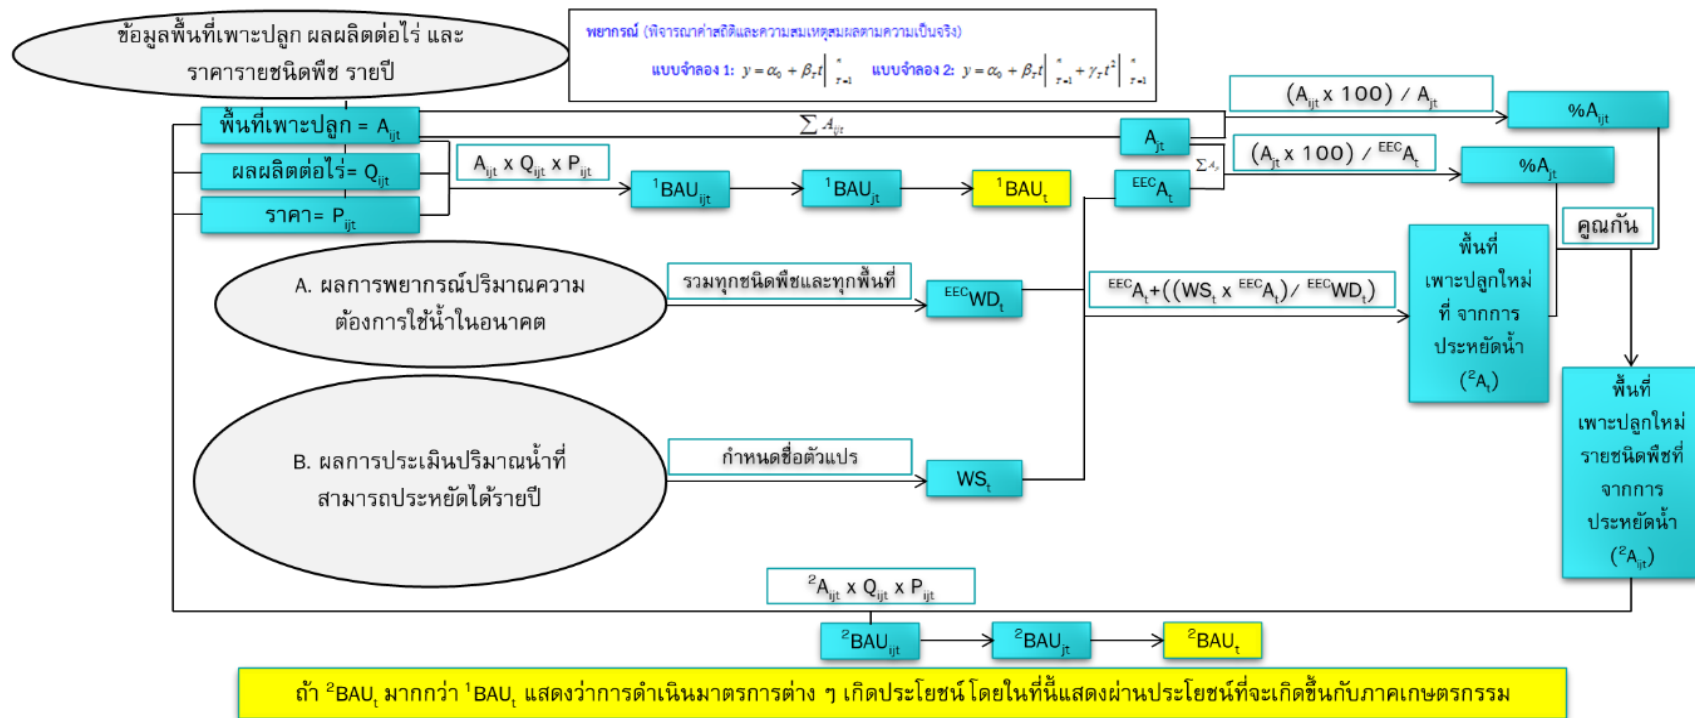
ข้อมูลพื้นที่เพาะปลูก ผลผลิตต่อไร่ และราคารายชนิดพืช รายปี

พยากรณ์ (พิจารณาค่าสถิติและความสมเหตุสมผลตามความเป็นจริง)

แบบจำลอง 1: $y=\alpha_0+\beta_T t\Big|_{T=1}^{n}$ แบบจำลอง 2: $y=\alpha_0+\beta_T t\Big|_{T=1}^{n}+\gamma_T t^2\Big|_{T=1}^{n}$

พื้นที่เพาะปลูก = $A_{ijt}$

ผลผลิตต่อไร่= $Q_{ijt}$

ราคา= $P_{ijt}$

$\sum A_{ijt}$

$A_{jt}$

$(A_{ijt} \times 100) / A_{jt}$

$\%A_{ijt}$

$A_{ijt} \times Q_{ijt} \times P_{ijt}$

$^{1}BAU_{ijt}$

$^{1}BAU_{jt}$

$^{1}BAU_{t}$

$\sum A_{jt}$

$^{EEC}A_{t}$

$(A_{jt} \times 100) / {}^{EEC}A_{t}$

$\%A_{jt}$

คูณกัน

A. ผลการพยากรณ์ปริมาณความต้องการใช้น้ำในอนาคต

รวมทุกชนิดพืชและทุกพื้นที่

$^{EEC}WD_{t}$

$^{EEC}A_{t}+((WS_{t} \times {}^{EEC}A_{t}) / {}^{EEC}WD_{t})$

พื้นที่เพาะปลูกใหม่ที่ จากการประหยัดน้ำ ($^{2}A_{t}$)

พื้นที่เพาะปลูกใหม่รายชนิดพืชที่จากการประหยัดน้ำ ($^{2}A_{ijt}$)

B. ผลการประเมินปริมาณน้ำที่สามารถประหยัดได้รายปี

กำหนดชื่อตัวแปร

$WS_{t}$

$^{2}A_{ijt} \times Q_{ijt} \times P_{ijt}$

$^{2}BAU_{ijt}$

$^{2}BAU_{jt}$

$^{2}BAU_{t}$

ถ้า $^{2}BAU_{t}$ มากกว่า $^{1}BAU_{t}$ แสดงว่าการดำเนินมาตรการต่าง ๆ เกิดประโยชน์ โดยในที่นี้แสดงผ่านประโยชน์ที่จะเกิดขึ้นกับภาคเกษตรกรรม